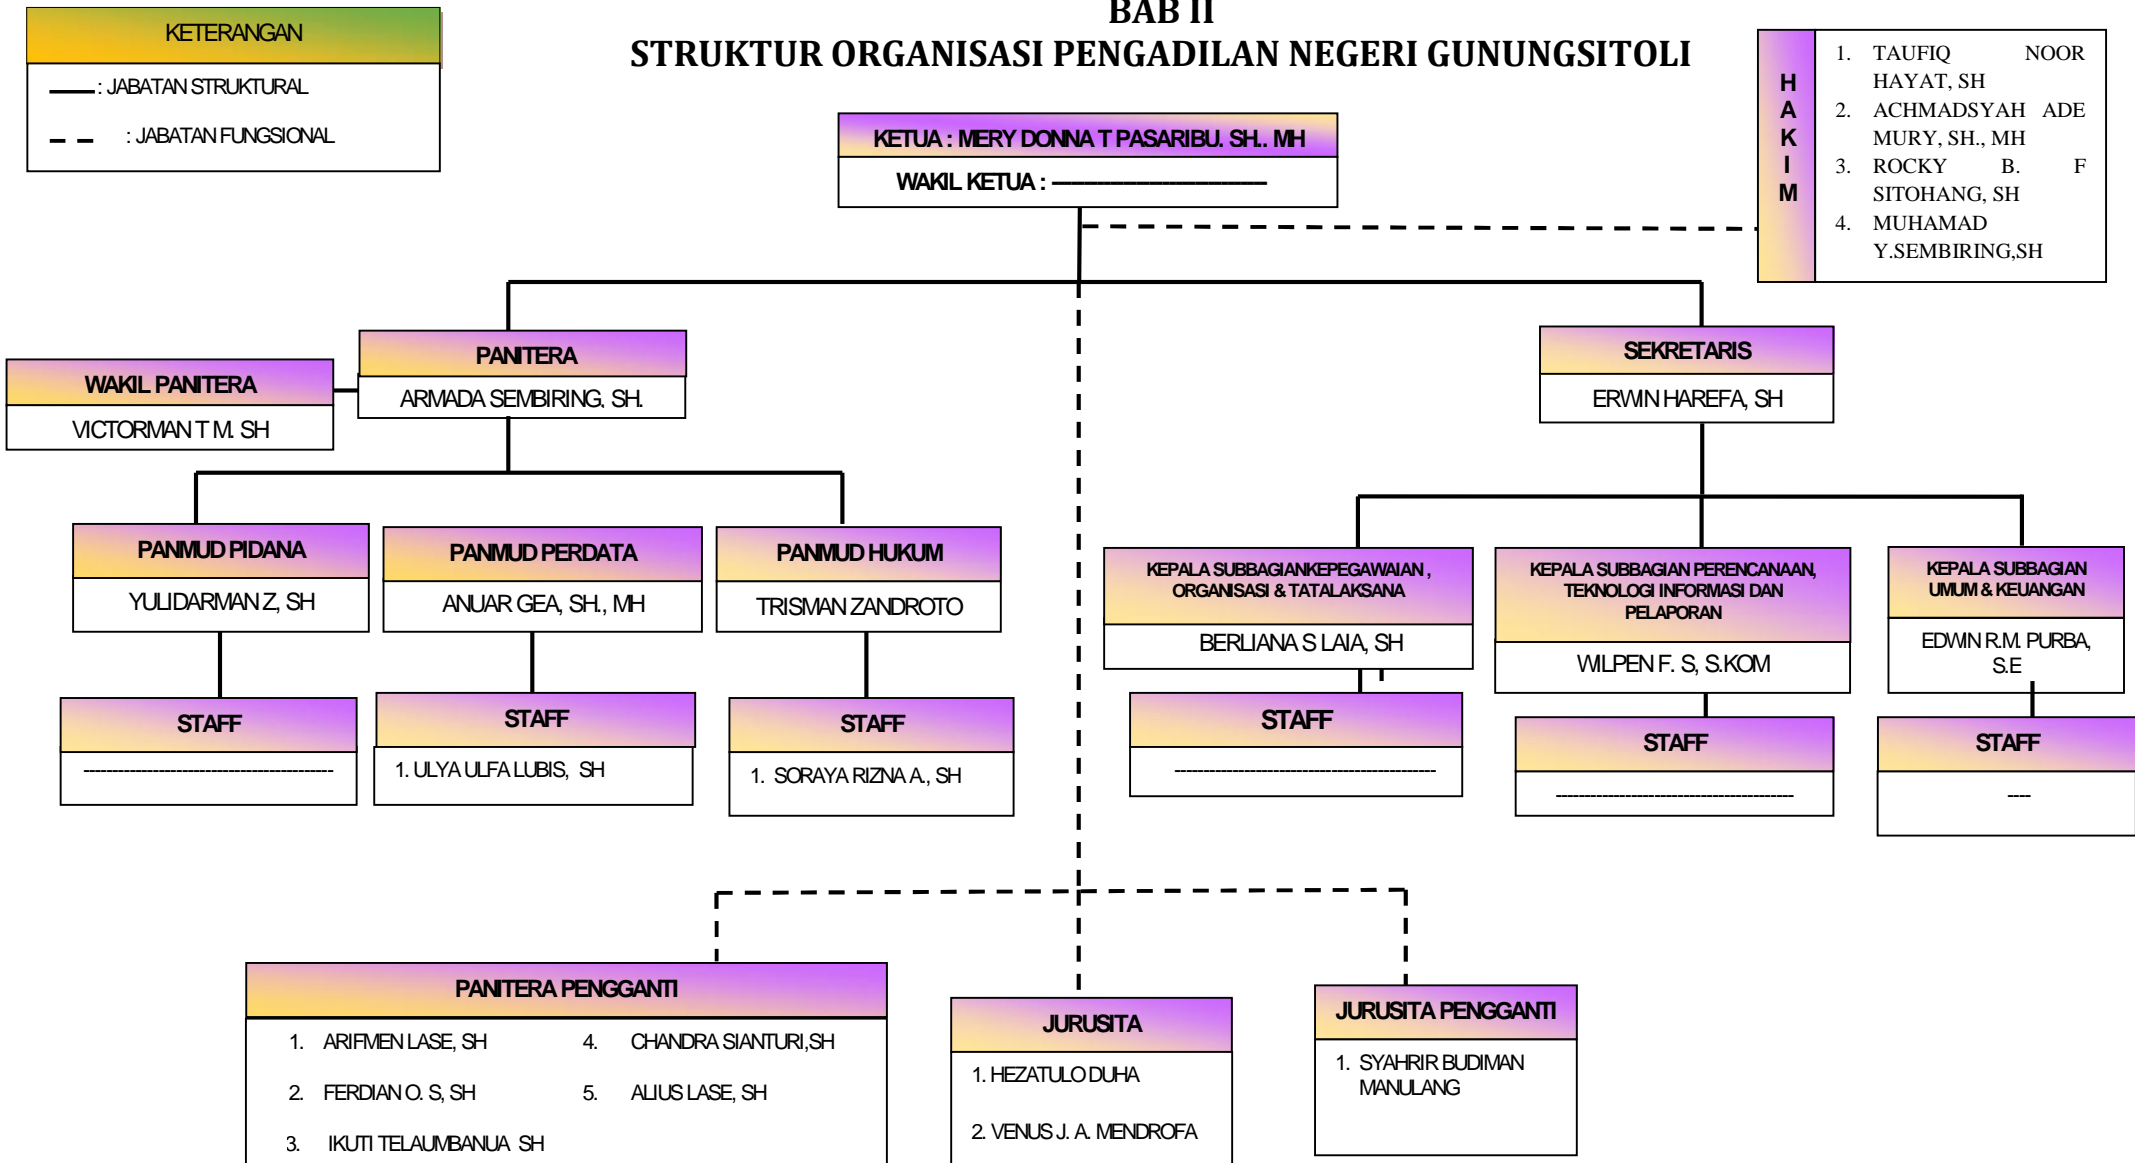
KETERANGAN

: JABATAN STRUKTURAL

: JABATAN FUNGSIONAL

BAB II
STRUKTUR ORGANISASI PENGADILAN NEGERI GUNUNGSITOLI

HAKIM

1. TAUFIQ NOOR HAYAT, SH
2. ACHMADSYAH ADE MURY, SH., MH
3. ROCKY B. F SITOHANG, SH
4. MUHAMAD Y.SEMBIRING,SH

KETUA : MERY DONNA T PASARIBU. SH.. MH
WAKIL KETUA : ——————————

WAKIL PANITERA
VICTORMAN T M. SH

PANITERA
ARMADA SEMBIRING. SH.

SEKRETARIS
ERWIN HAREFA, SH

PANMUD PIDANA
YULIDARMAN Z, SH

PANMUD PERDATA
ANUAR GEA, SH., MH

PANMUD HUKUM
TRISMAN ZANDROTO

KEPALA SUBBAGIAN KEPEGAWAIAN , ORGANISASI & TATALAKSANA
BERLIANA S LAIA, SH

KEPALA SUBBAGIAN PERENCANAAN, TEKNOLOGI INFORMASI DAN PELAPORAN
WILPEN F. S, S.KOM

KEPALA SUBBAGIAN UMUM & KEUANGAN
EDWIN R.M. PURBA, S.E

STAFF
-----------------------------------------------

STAFF
1. ULYA ULFA LUBIS, SH

STAFF
1. SORAYA RIZNA A., SH

STAFF
-----------------------------------------------

STAFF
-----------------------------------------------

STAFF
----

PANITERA PENGGANTI
1. ARIFMEN LASE, SH
2. FERDIAN O. S, SH
3. IKUTI TELAUMBANUA SH
4. CHANDRA SIANTURI,SH
5. ALIUS LASE, SH

JURUSITA
1. HEZATULO DUHA
2. VENUS J. A. MENDROFA

JURUSITA PENGGANTI
1. SYAHRIR BUDIMAN MANULANG